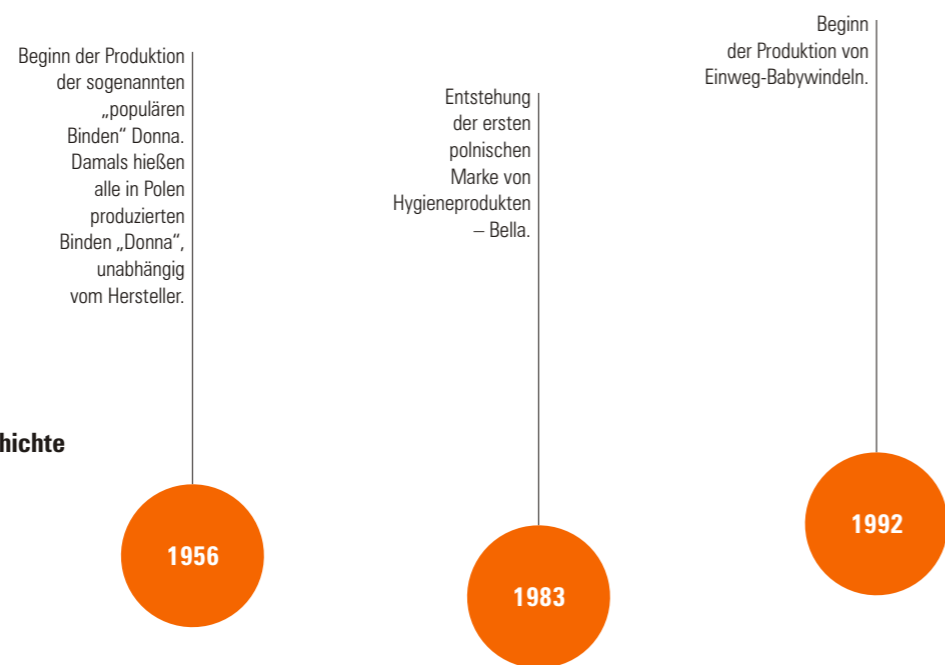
Beginn der Produktion der sogenannten „populären Binden“ Donna. Damals hießen alle in Polen produzierten Binden „Donna“, unabhängig vom Hersteller.

hichte

1956

Entstehung der ersten polnischen Marke von Hygieneprodukten – Bella.

1983

Beginn der Produktion von Einweg-Babywindeln.

1992